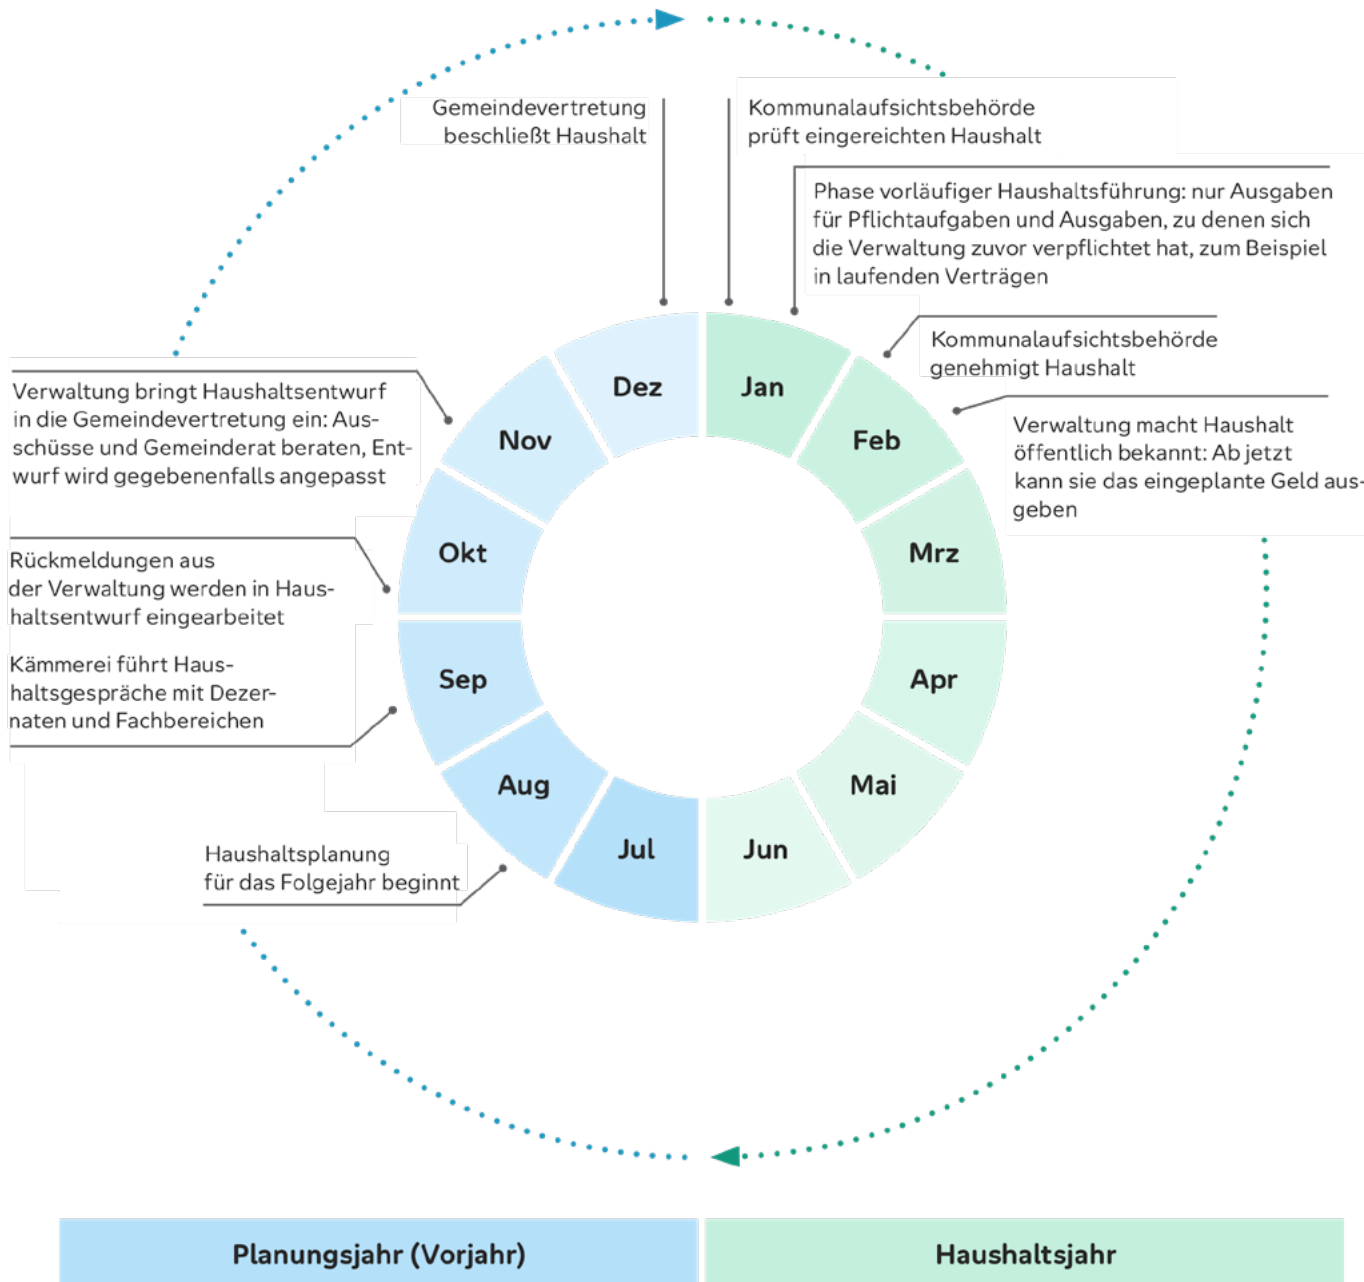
Gemeindevertretung beschließt Haushalt

Kommunalaufsichtsbehörde prüft eingereichten Haushalt

Phase vorläufiger Haushaltsführung: nur Ausgaben für Pflichtaufgaben und Ausgaben, zu denen sich die Verwaltung zuvor verpflichtet hat, zum Beispiel in laufenden Verträgen

Kommunalaufsichtsbehörde genehmigt Haushalt

Verwaltung macht Haushalt öffentlich bekannt: Ab jetzt kann sie das eingeplante Geld ausgeben

Verwaltung bringt Haushaltsentwurf in die Gemeindevertretung ein: Ausschüsse und Gemeinderat beraten, Entwurf wird gegebenenfalls angepasst

Rückmeldungen aus der Verwaltung werden in Haushaltsentwurf eingearbeitet

Kämmerei führt Haushaltsgespräche mit Dezernaten und Fachbereichen

Haushaltsplanung für das Folgejahr beginnt

Dez
Jan
Feb
Mrz
Apr
Mai
Jun
Jul
Aug
Sep
Okt
Nov

Planungsjahr (Vorjahr)

Haushaltsjahr